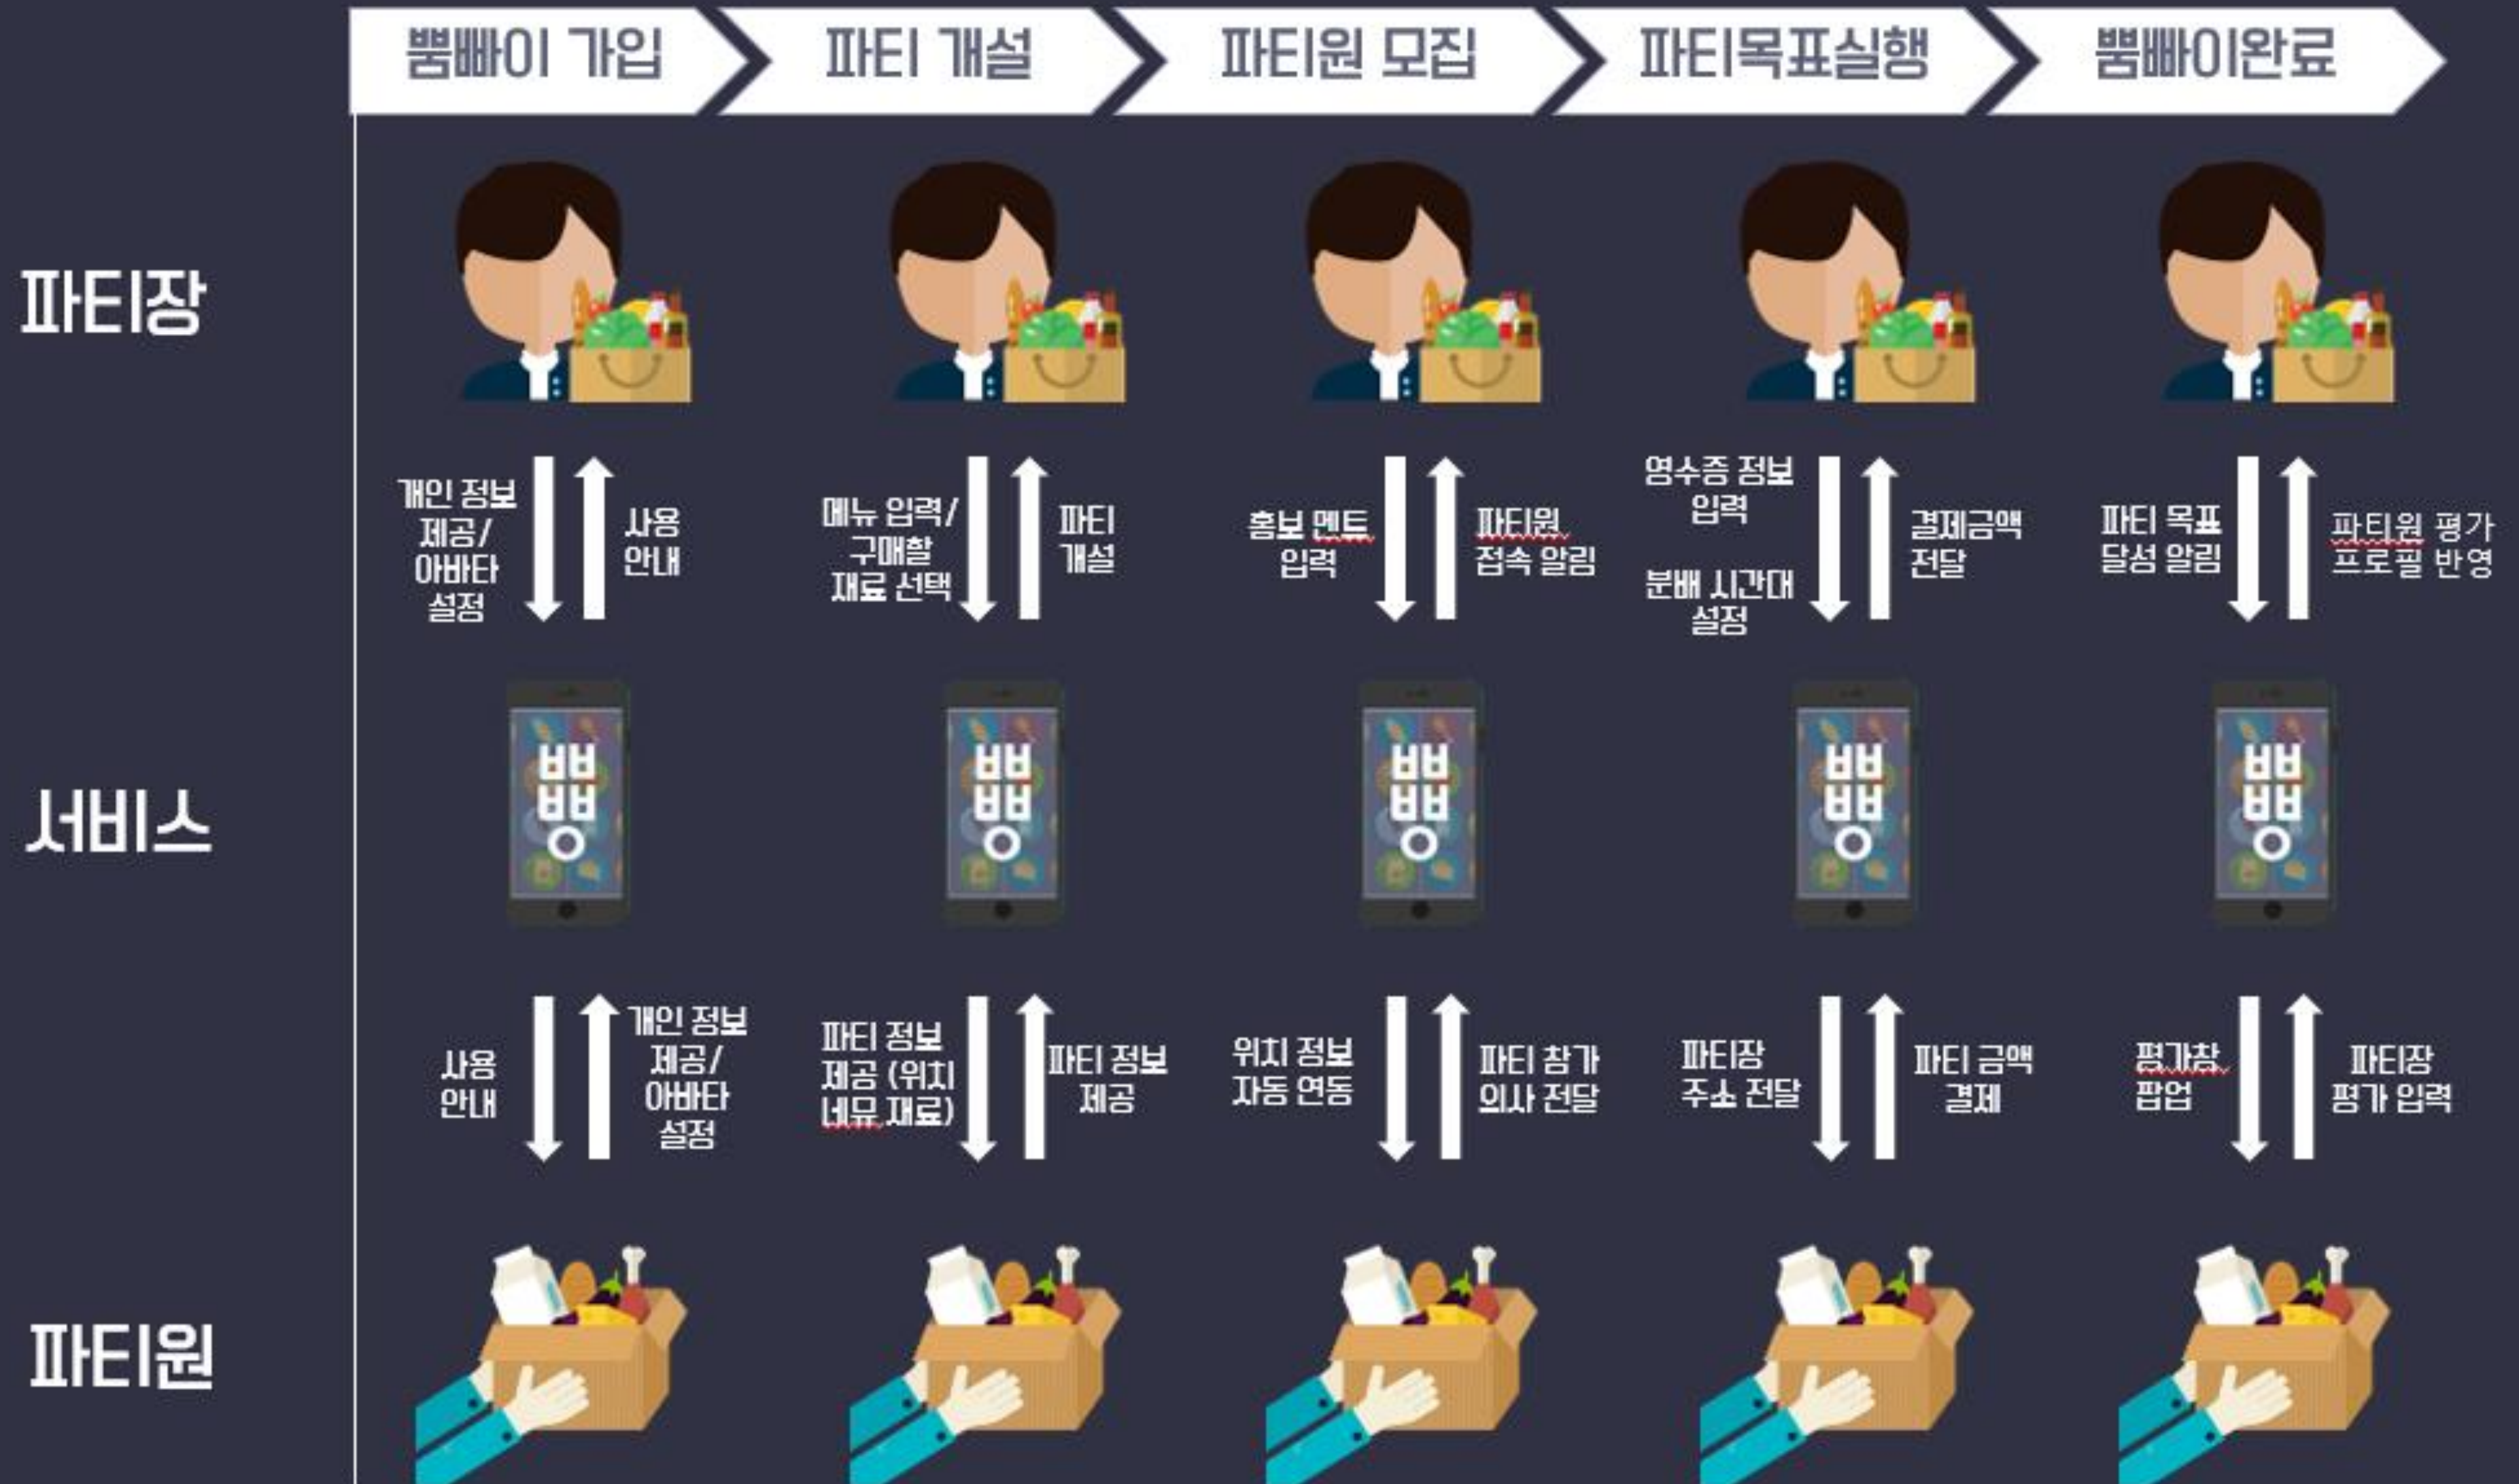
뿜빠이 가입
파티 개설
파티원 모집
파티목표실행
뿜빠이완료

파티장

개인 정보 제공/ 아바타 설정
사용 안내

메뉴 입력/ 구매할 재료 선택
파티 개설

홍보 멘트 입력
파티원 접속 알림

영수증 정보 입력
분배 시간대 설정
결제금액 전달

파티 목표 달성 알림
파티원 평가 프로필 반영

서비스

뿌
빠
이

뿌
빠
이

뿌
빠
이

뿌
빠
이

뿌
빠
이

사용 안내
개인 정보 제공/ 아바타 설정

파티 정보 제공 (위치 메뉴 재료)
파티 정보 제공

위치 정보 자동 연동
파티 참가 의사 전달

파티장 주소 전달
파티 금액 결제

평가창 팝업
파티장 평가 입력

파티원